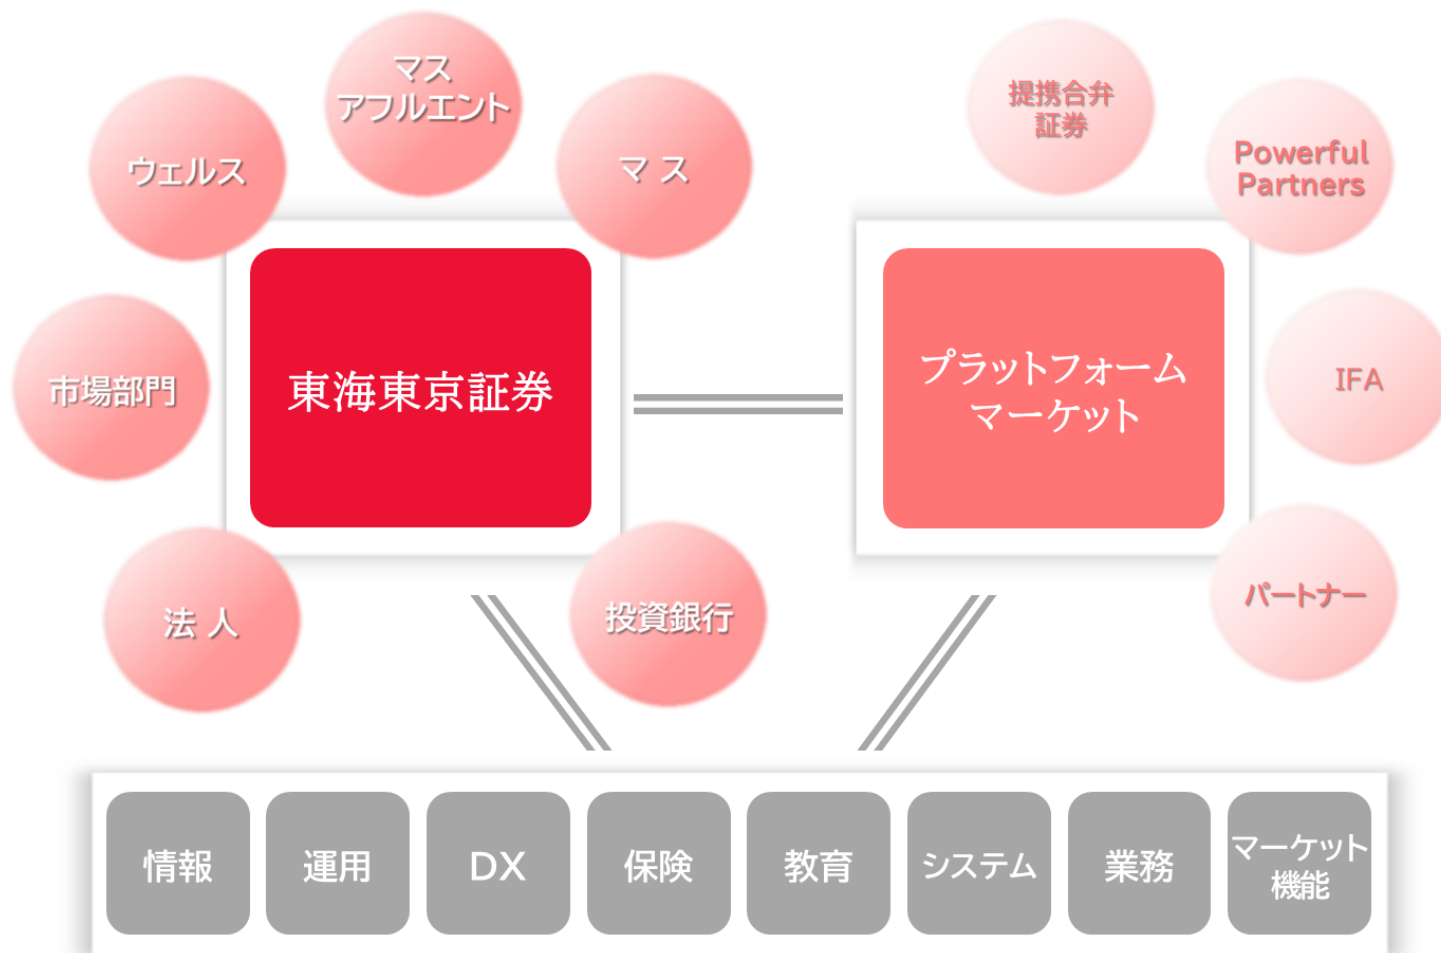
マス
アフルエント

ウェルス

マ ス

市場部門

東海東京証券

法 人

投資銀行

提携合弁
証券

Powerful
Partners

プラットフォーム
マーケット

IFA

パートナー

情報

運用

DX

保険

教育

システム

業務

マーケット
機能